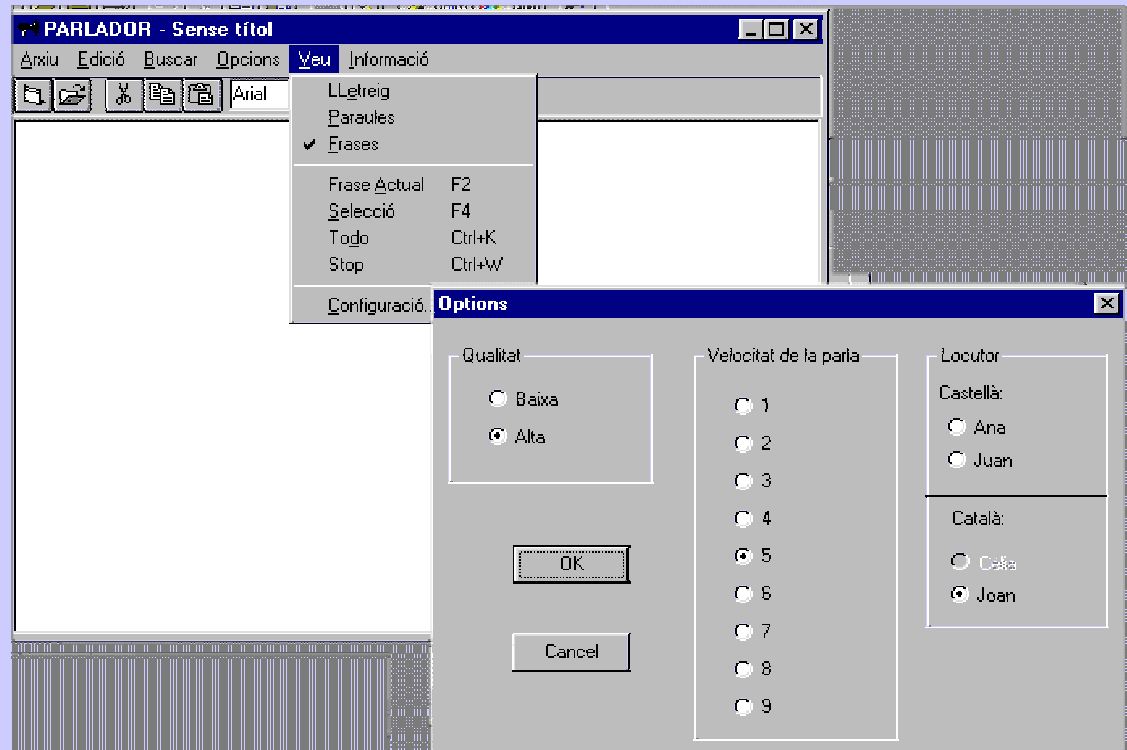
PARLADOR - Sense títol

Arxiu Edició Buscar Opcions Veu Informació

Arial

LLetreig
Paraules
Frases

Frase Actual F2
Selecció F4
Todo Ctrl+K
Stop Ctrl+W

Configuració...

Options

Qualitat
Baixa
Alta

OK

Cancel

Velocitat de la parla
1
2
3
4
5
6
7
8
9

Locutor
Castellà:
Ana
Juan

Català:
Cèlia
Joan